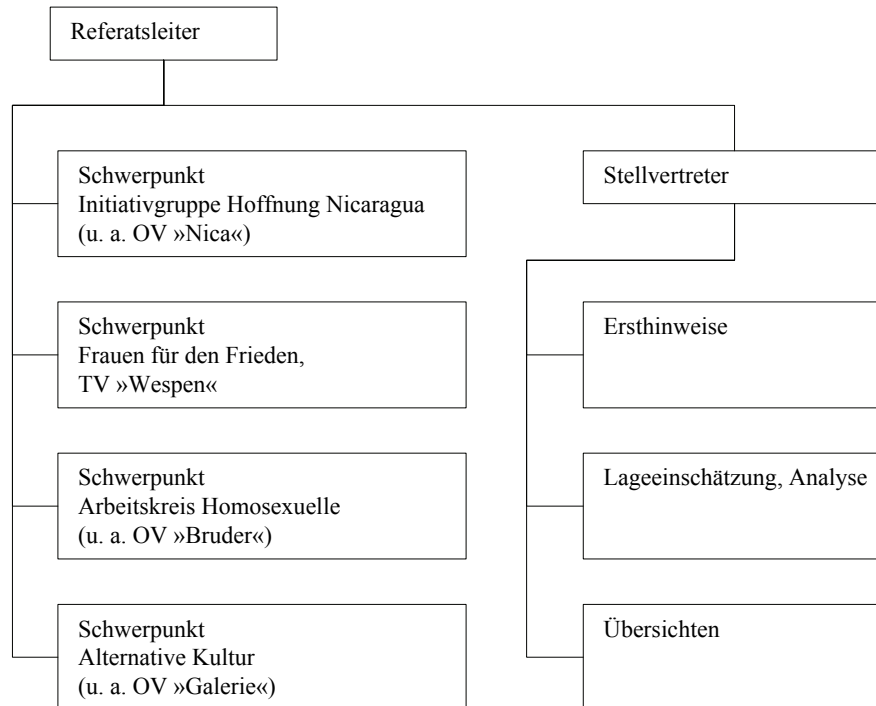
Referatsleiter

Schwerpunkt
Initiativgruppe Hoffnung Nicaragua
(u. a. OV »Nica«)

Schwerpunkt
Frauen für den Frieden,
TV »Wespen«

Schwerpunkt
Arbeitskreis Homosexuelle
(u. a. OV »Bruder«)

Schwerpunkt
Alternative Kultur
(u. a. OV »Galerie«)

Stellvertreter

Ersthinweise

Lageeinschätzung, Analyse

Übersichten